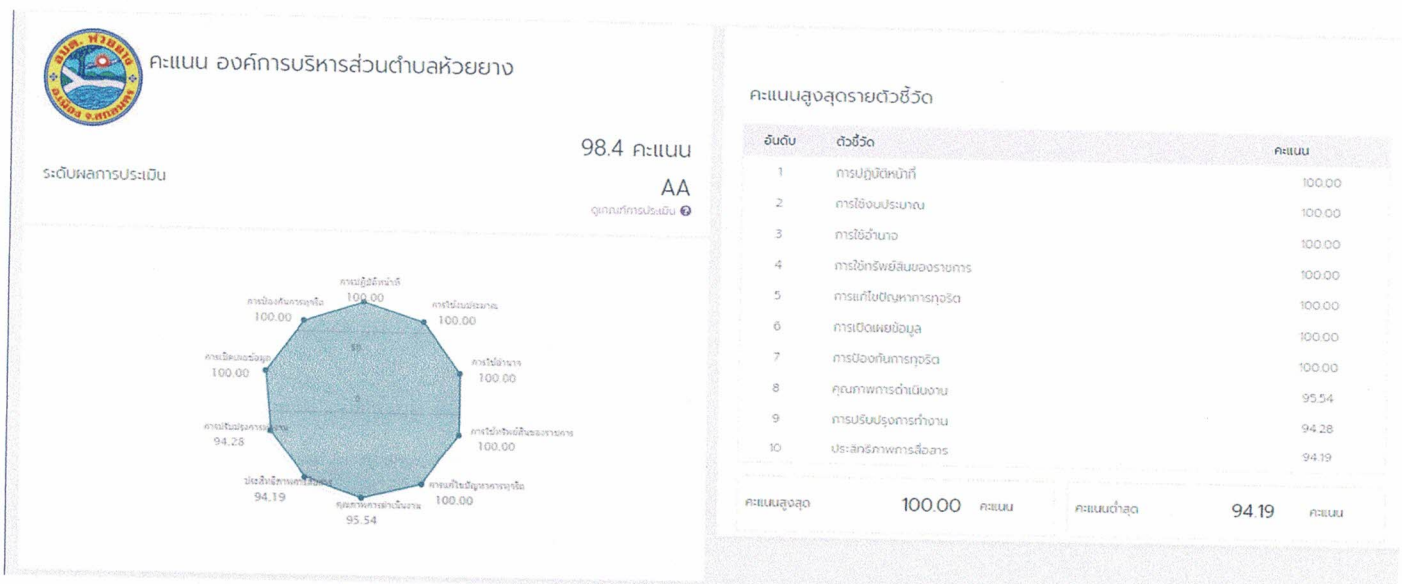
คะแนน องค์การบริหารส่วนตำบลห้วยยาง

98.4 คะแนน

ระดับผลการประเมิน

AA

ดูเกณฑ์การประเมิน

การปฏิบัติหน้าที่ 100.00
การใช้งบประมาณ 100.00
การใช้อำนาจ 100.00
การใช้ทรัพย์สินของราชการ 100.00
การแก้ไขปัญหาการทุจริต 100.00
คุณภาพการดำเนินงาน 95.54
ประสิทธิภาพการสื่อสาร 94.19
การปรับปรุงการทำงาน 94.28
การเปิดเผยข้อมูล 100.00
การป้องกันการทุจริต 100.00

คะแนนสูงสุดรายตัวชี้วัด

| อันดับ | ตัวชี้วัด | คะแนน |
|---|---|---|
| 1 | การปฏิบัติหน้าที่ | 100.00 |
| 2 | การใช้งบประมาณ | 100.00 |
| 3 | การใช้อำนาจ | 100.00 |
| 4 | การใช้ทรัพย์สินของราชการ | 100.00 |
| 5 | การแก้ไขปัญหาการทุจริต | 100.00 |
| 6 | การเปิดเผยข้อมูล | 100.00 |
| 7 | การป้องกันการทุจริต | 100.00 |
| 8 | คุณภาพการดำเนินงาน | 95.54 |
| 9 | การปรับปรุงการทำงาน | 94.28 |
| 10 | ประสิทธิภาพการสื่อสาร | 94.19 |

คะแนนสูงสุด 100.00 คะแนน

คะแนนต่ำสุด 94.19 คะแนน